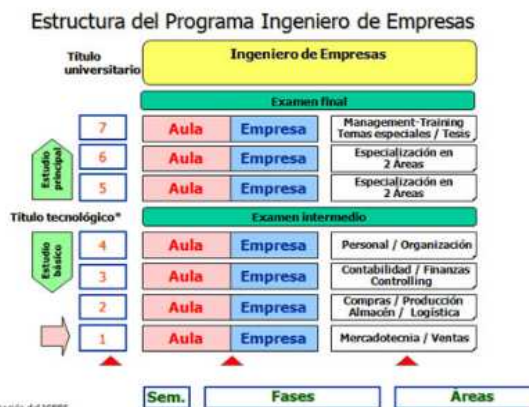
Estructura del Programa Ingeniero de Empresas

Título universitario

Ingeniero de Empresas

Examen final

| | | | |
|---|---|---|---|
| 7 | Aula | Empresa | Management-Training Temas especiales / Tesis |
| 6 | Aula | Empresa | Especialización en 2 Áreas |
| 5 | Aula | Empresa | Especialización en 2 Áreas |

Estudio principal

Título tecnológico*

Examen intermedio

Estudio básico

| | | | |
|---|---|---|---|
| 4 | Aula | Empresa | Personal / Organización |
| 3 | Aula | Empresa | Contabilidad / Finanzas Controlling |
| 2 | Aula | Empresa | Compras / Producción Almacén / Logística |
| 1 | Aula | Empresa | Mercadotecnia / Ventas |

Sem.

Fases

Áreas

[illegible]